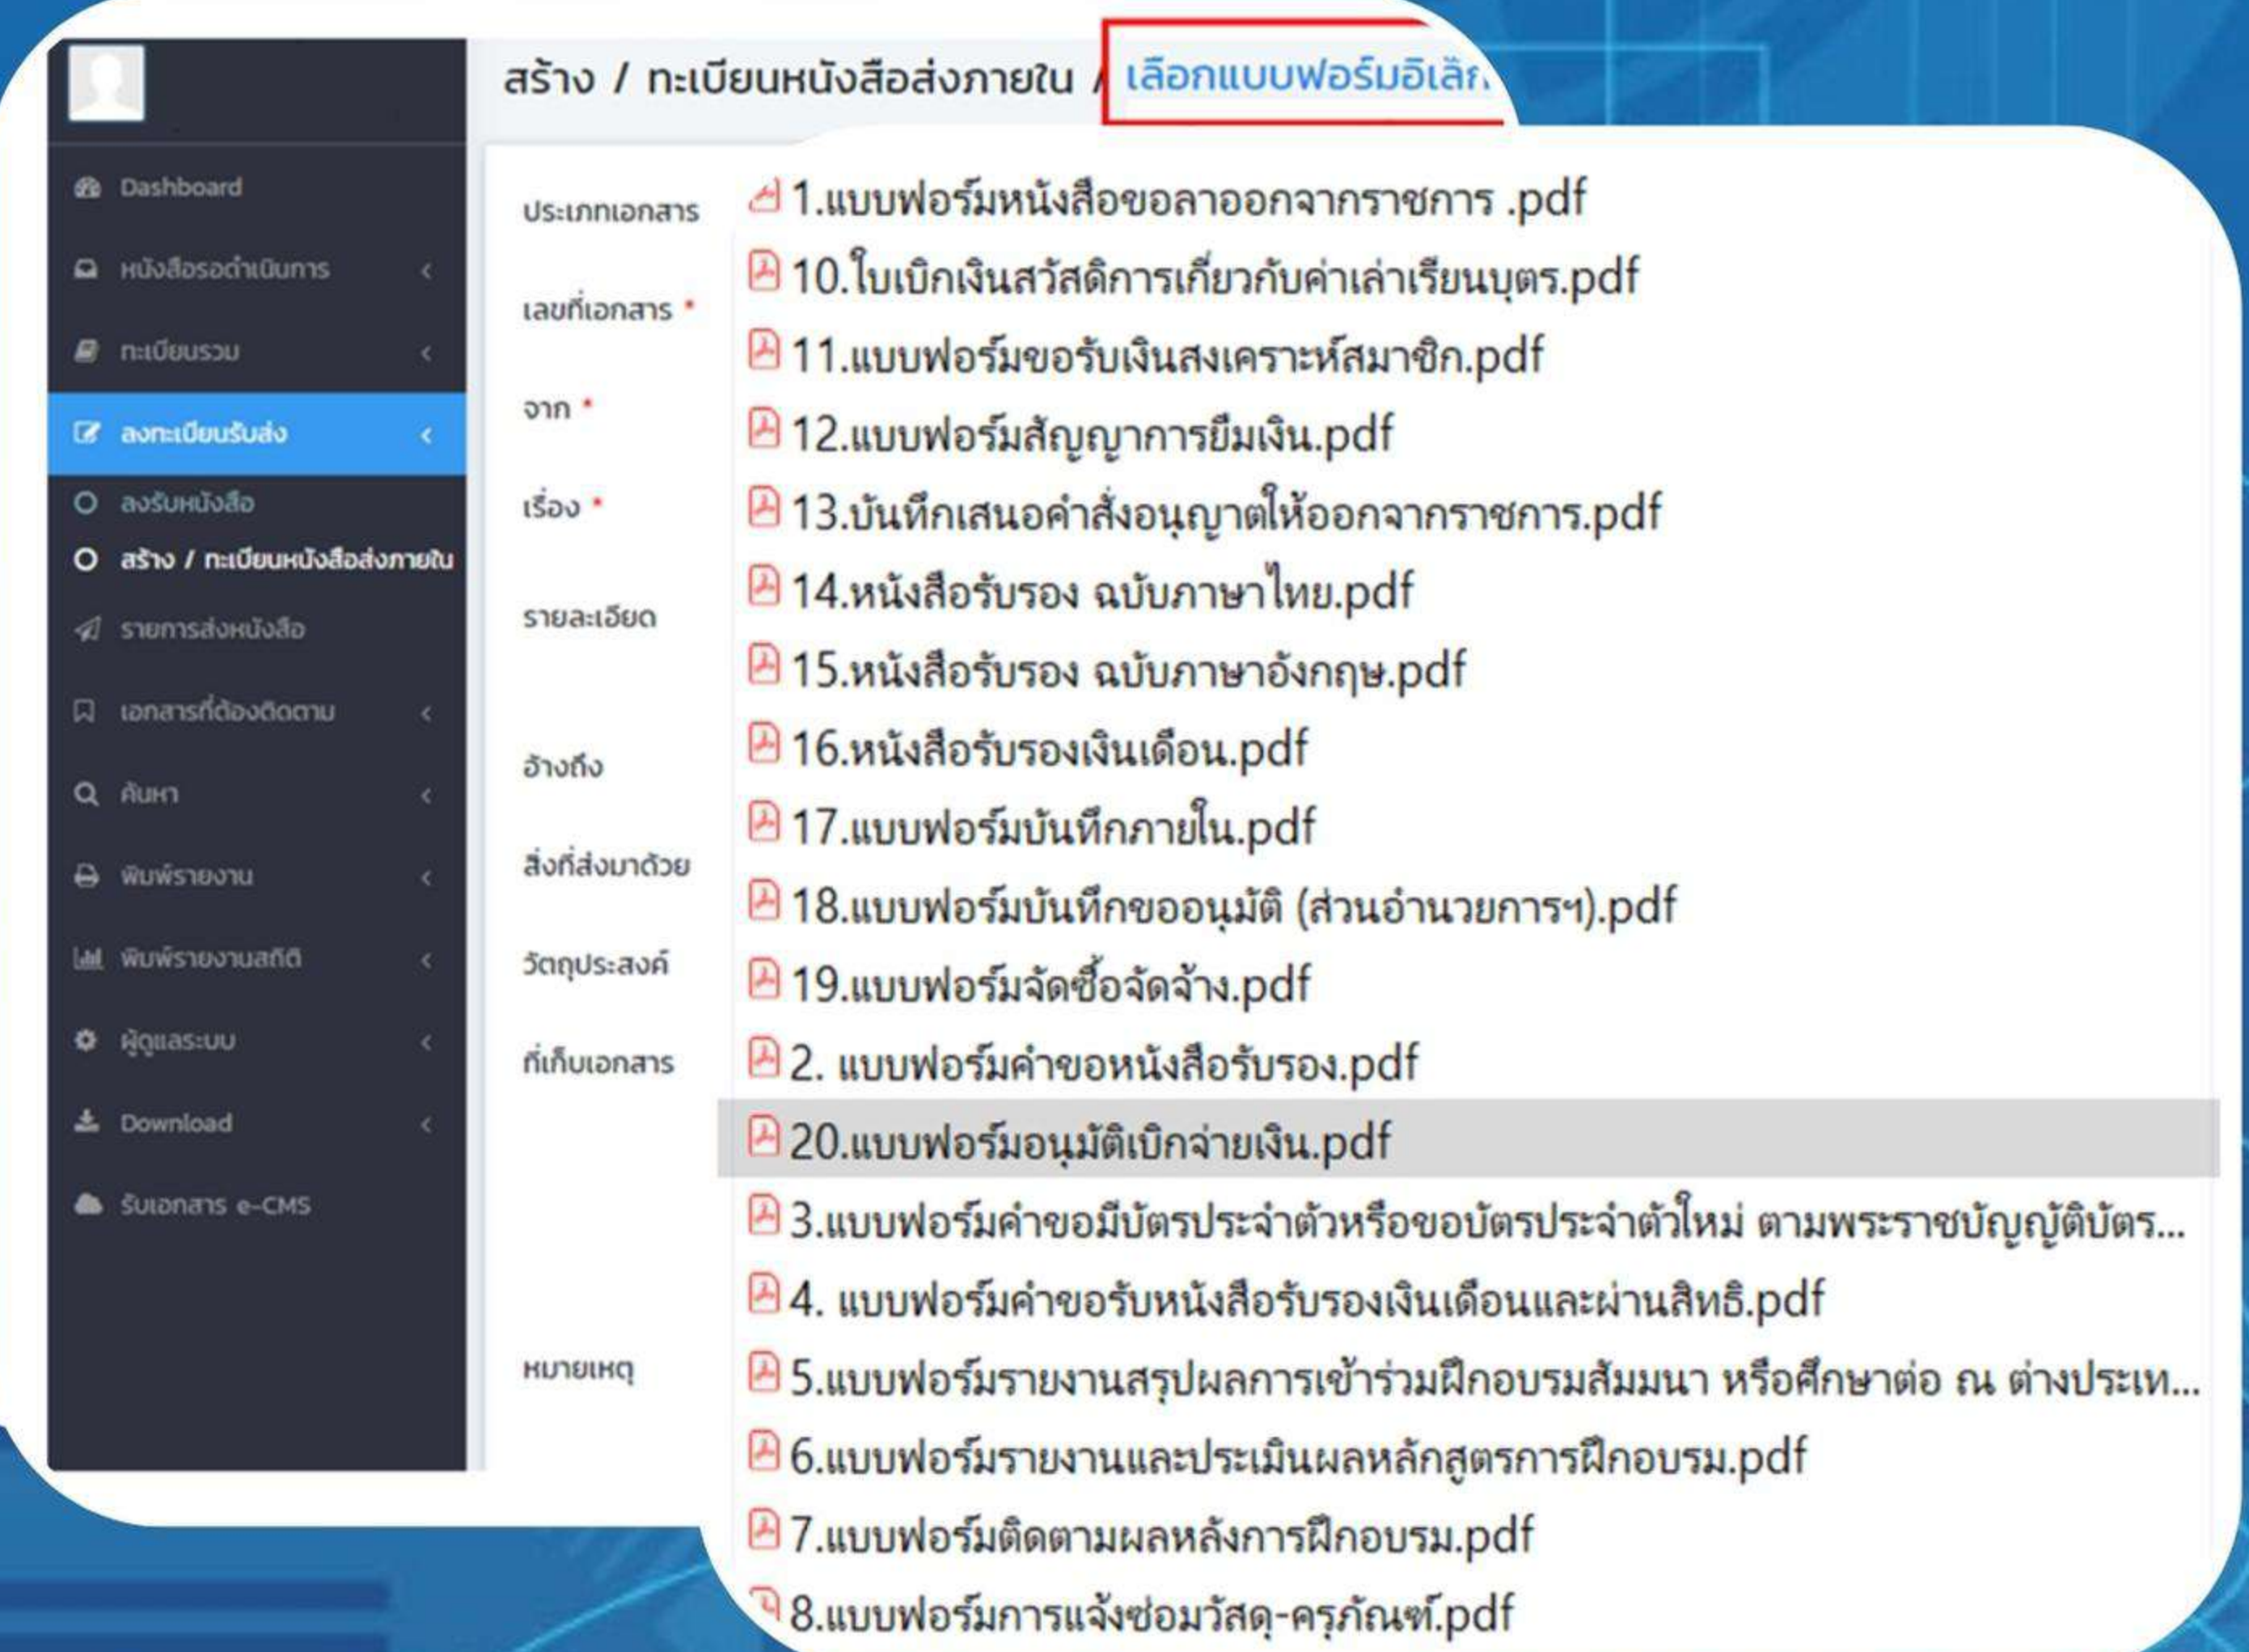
สร้าง / ทะเบียนหนังสือส่งภายใน / เลือกแบบฟอร์มอิเล็ก

Dashboard
หนังสือรอดำเนินการ
ทะเบียนรวม
ลงทะเบียนรับส่ง
ลงรับหนังสือ
สร้าง / ทะเบียนหนังสือส่งภายใน
รายการส่งหนังสือ
เอกสารที่ต้องติดตาม
ค้นหา
พิมพ์รายงาน
พิมพ์รายงานสถิติ
ผู้ดูแลระบบ
Download
รับเอกสาร e-CMS

ประเภทเอกสาร
เลขที่เอกสาร *
จาก *
เรื่อง *
รายละเอียด
อ้างถึง
สิ่งที่ส่งมาด้วย
วัตถุประสงค์
ที่เก็บเอกสาร
หมายเหตุ

1.แบบฟอร์มหนังสือขอลาออกจากราชการ .pdf
10.ใบเบิกเงินสวัสดิการเกี่ยวกับค่าเล่าเรียนบุตร.pdf
11.แบบฟอร์มขอรับเงินสงเคราะห์สมาชิก.pdf
12.แบบฟอร์มสัญญาการยืมเงิน.pdf
13.บันทึกเสนอคำสั่งอนุญาตให้ออกจากราชการ.pdf
14.หนังสือรับรอง ฉบับภาษาไทย.pdf
15.หนังสือรับรอง ฉบับภาษาอังกฤษ.pdf
16.หนังสือรับรองเงินเดือน.pdf
17.แบบฟอร์มบันทึกภายใน.pdf
18.แบบฟอร์มบันทึกขออนุมัติ (ส่วนอำนวยการฯ).pdf
19.แบบฟอร์มจัดซื้อจัดจ้าง.pdf
2. แบบฟอร์มคำขอหนังสือรับรอง.pdf
20.แบบฟอร์มอนุมัติเบิกจ่ายเงิน.pdf
3.แบบฟอร์มคำขอมีบัตรประจำตัวหรือขอบัตรประจำตัวใหม่ ตามพระราชบัญญัติบัตร...
4. แบบฟอร์มคำขอรับหนังสือรับรองเงินเดือนและผ่านสิทธิ.pdf
5.แบบฟอร์มรายงานสรุปผลการเข้าร่วมฝึกอบรมสัมมนา หรือศึกษาต่อ ณ ต่างประเท...
6.แบบฟอร์มรายงานและประเมินผลหลักสูตรการฝึกอบรม.pdf
7.แบบฟอร์มติดตามผลหลังการฝึกอบรม.pdf
8.แบบฟอร์มการแจ้งซ่อมวัสดุ-ครุภัณฑ์.pdf